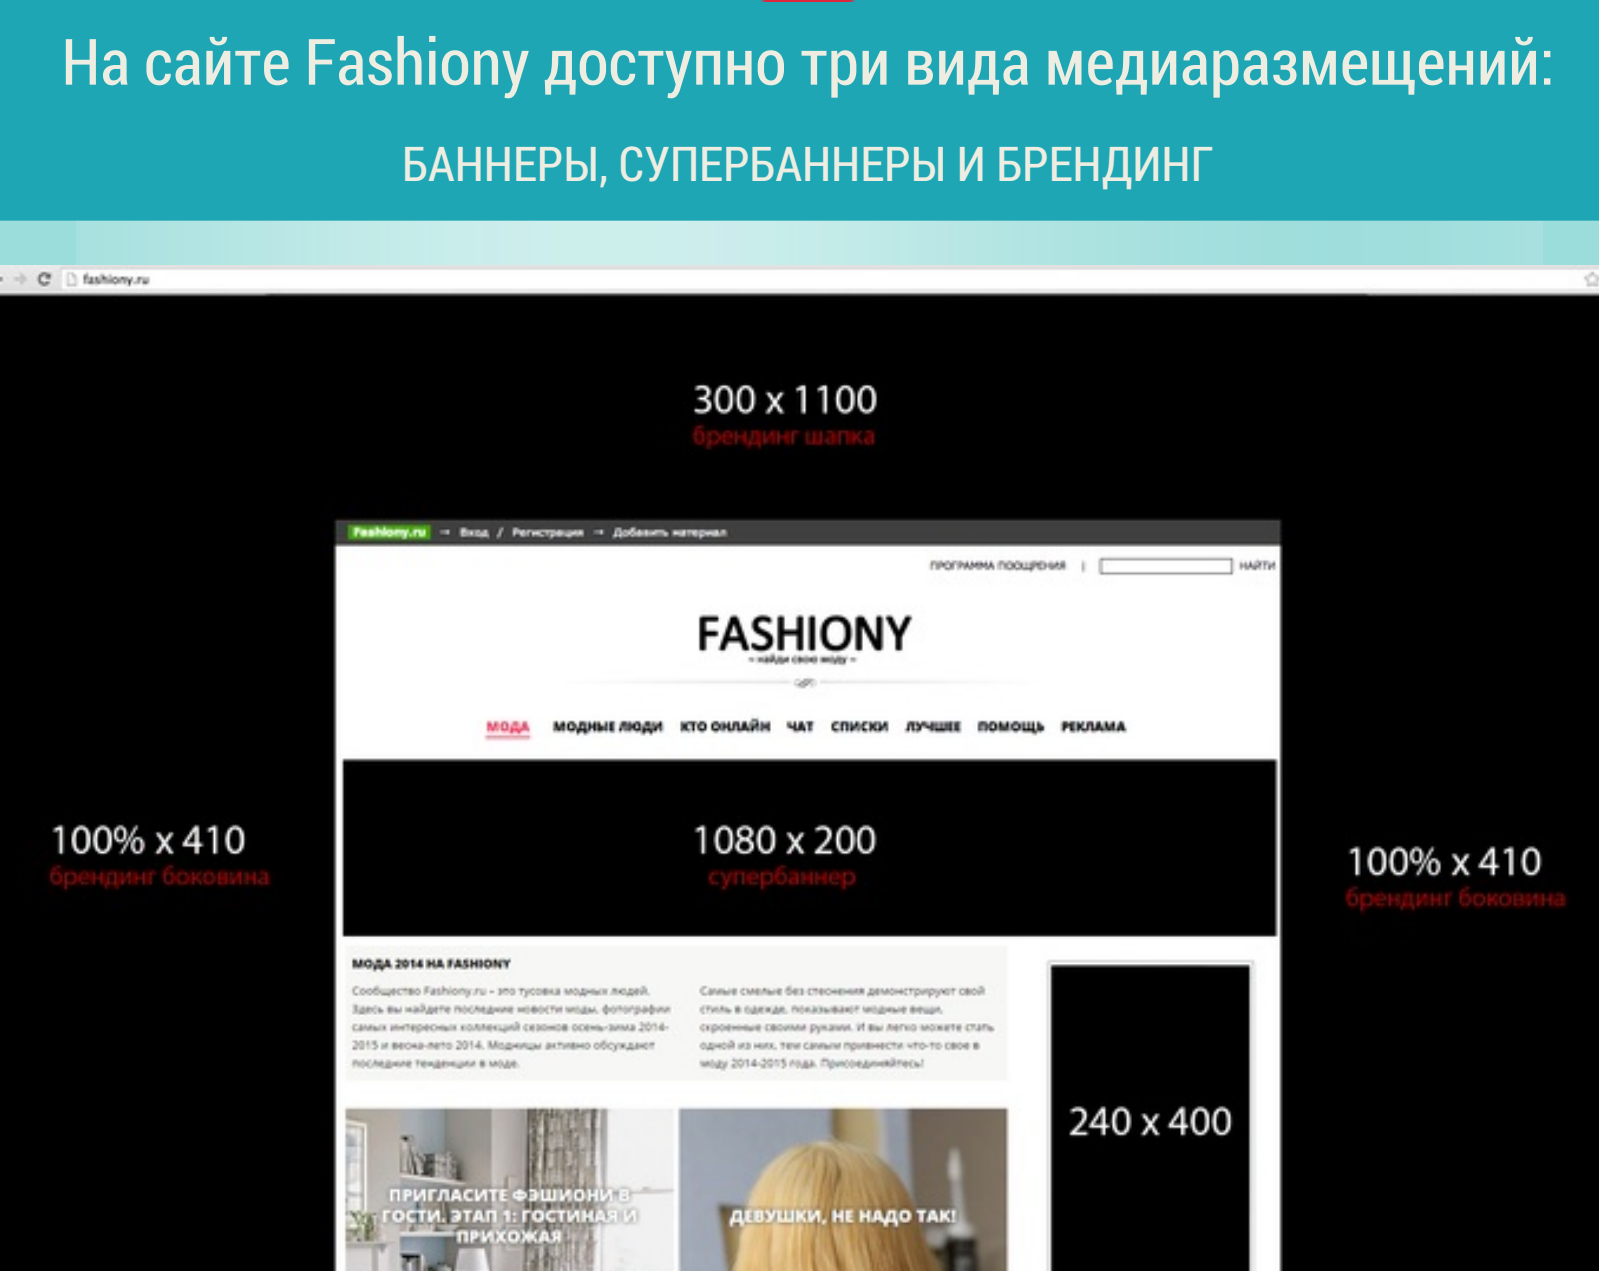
На сайте Fashiony доступно три вида медиаразмещений:

БАННЕРЫ, СУПЕРБАННЕРЫ И БРЕНДИНГ

fashiony.ru

300 x 1100
брендинг шапка

Fashiony.ru → Вход / Регистрация → Добавить материал

ПРОГРАММА ПООЩРЕНИЯ | НАЙТИ

FASHIONY
~ найди свою моду ~

МОДА МОДНЫЕ ЛЮДИ КТО ОНЛАЙН ЧАТ СПИСКИ ЛУЧШЕЕ ПОМОЩЬ РЕКЛАМА

100% x 410
брендинг боковина

1080 x 200
суперબаннер

100% x 410
брендинг боковина

МОДА 2014 НА FASHIONY

Сообщество Fashiony.ru – это тусовка модных людей. Здесь вы найдете последние новости моды, фотографии самых интересных коллекций сезонов осень-зима 2014-2015 и весна-лето 2014. Модницы активно обсуждают последние тенденции в моде.

Самые смелые без стеснения демонстрируют свой стиль в одежде, показывают модные вещи, скроенные своими руками. И вы легко можете стать одной из них, тем самым привнести что-то свое в моду 2014-2015 года. Присоединяйтесь!

240 x 400

ПРИГЛАСИТЕ ФЭШИОНИ В ГОСТИ. ЭТАП 1: ГОСТИНАЯ И ПРИХОЖАЯ

ДЕВУШКИ, НЕ НАДО ТАК!